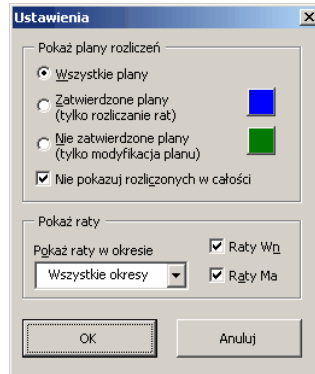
Ustawienia

Pokaż plany rozliczeń

Wszystkie plany

Zatwierdzone plany
(tylko rozliczanie rat)

Nie zatwierdzone plany
(tylko modyfikacja planu)

Nie pokazuj rozliczonych w całości

Pokaż raty

Pokaż raty w okresie

Wszystkie okresy

Raty Wn

Raty Ma

OK

Anuluj